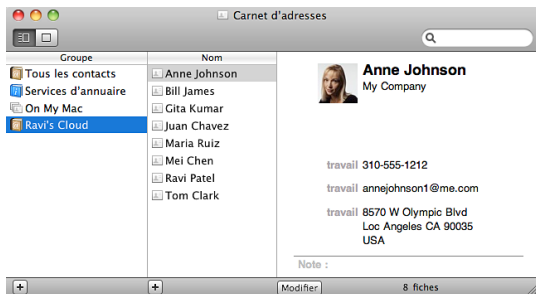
Carnet d'adresses

Groupe
Tous les contacts
Services d'annuaire
On My Mac
Ravi's Cloud

Nom
Anne Johnson
Bill James
Gita Kumar
Juan Chavez
Maria Ruiz
Mei Chen
Ravi Patel
Tom Clark

Anne Johnson
My Company

travail 310-555-1212
travail annejohnson1@me.com
travail 8570 W Olympic Blvd
Loc Angeles CA 90035
USA

Note :

+
+
Modifier
8 fiches